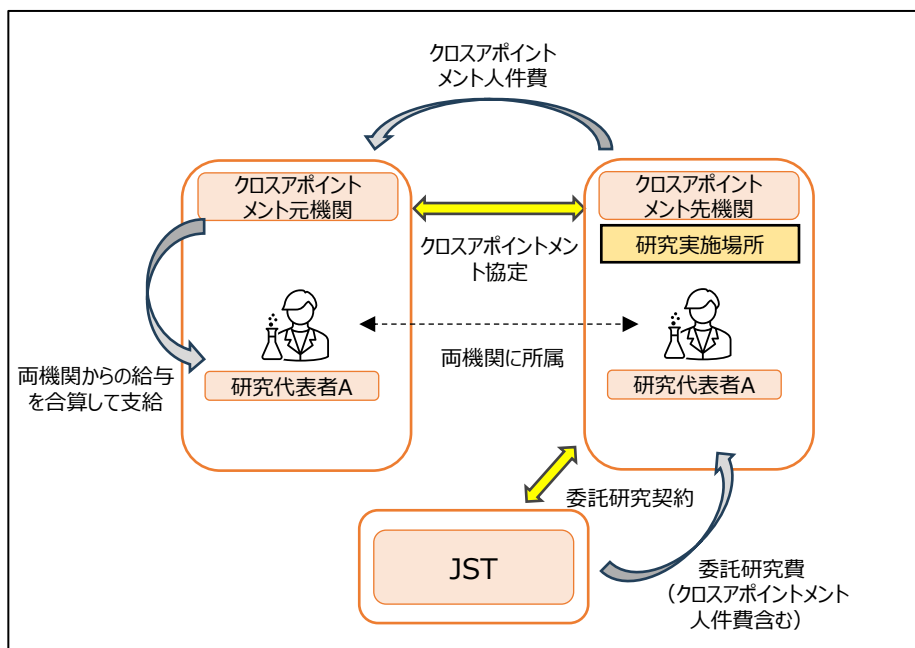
クロスアポイントメント人件費

クロスアポイントメント元機関

クロスアポイントメント協定

クロスアポイントメント先機関

研究実施場所

両機関からの給与を合算して支給

研究代表者A

両機関に所属

研究代表者A

委託研究契約

JST

委託研究費（クロスアポイントメント人件費含む）